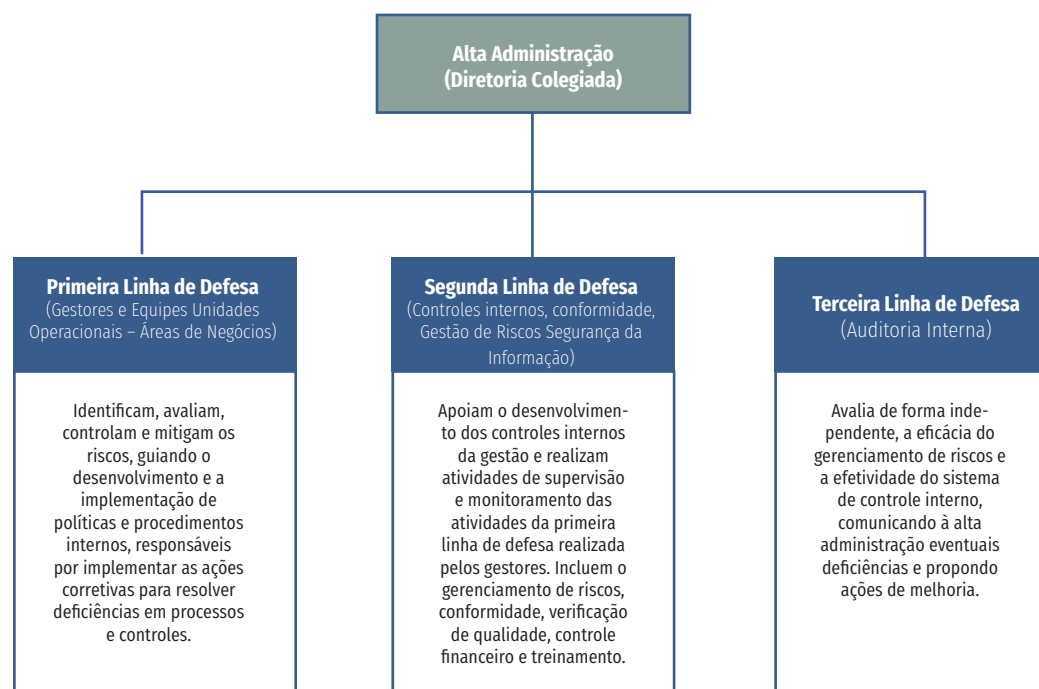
Alta Administração
(Diretoria Colegiada)

Primeira Linha de Defesa
(Gestores e Equipes Unidades Operacionais – Áreas de Negócios)

Identificam, avaliam, controlam e mitigam os riscos, guiando o desenvolvimento e a implementação de políticas e procedimentos internos, responsáveis por implementar as ações corretivas para resolver deficiências em processos e controles.

Segunda Linha de Defesa
(Controles internos, conformidade, Gestão de Riscos Segurança da Informação)

Apoiam o desenvolvimento dos controles internos da gestão e realizam atividades de supervisão e monitoramento das atividades da primeira linha de defesa realizada pelos gestores. Incluem o gerenciamento de riscos, conformidade, verificação de qualidade, controle financeiro e treinamento.

Terceira Linha de Defesa
(Auditoria Interna)

Avalia de forma independente, a eficácia do gerenciamento de riscos e a efetividade do sistema de controle interno, comunicando à alta administração eventuais deficiências e propondo ações de melhoria.